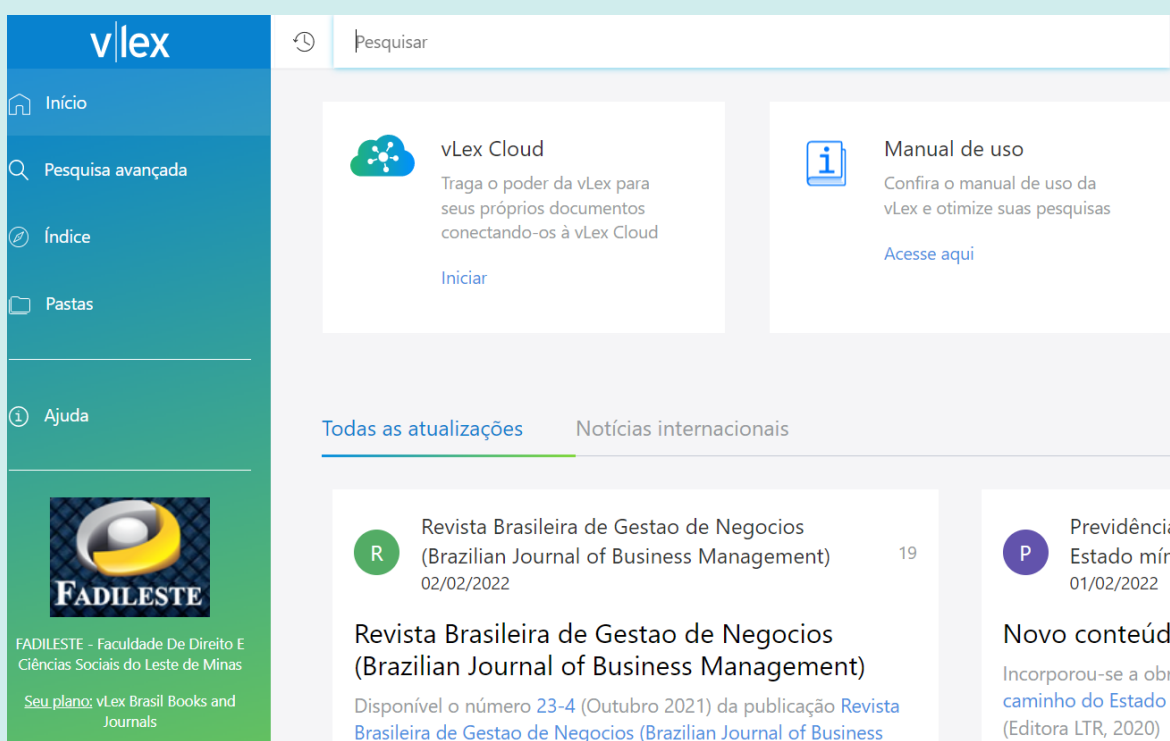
v|lex

Início

Pesquisa avançada

Índice

Pastas

Ajuda

FADILESTE

FADILESTE - Faculdade De Direito E Ciências Sociais do Leste de Minas

Seu plano: vLex Brasil Books and Journals

Pesquisar

vLex Cloud

Traga o poder da vLex para seus próprios documentos conectando-os à vLex Cloud

Iniciar

Manual de uso

Confira o manual de uso da vLex e otimize suas pesquisas

Acesse aqui

Todas as atualizações

Notícias internacionais

R

Revista Brasileira de Gestao de Negocios (Brazilian Journal of Business Management)

19

02/02/2022

Revista Brasileira de Gestao de Negocios (Brazilian Journal of Business Management)

Disponível o número 23-4 (Outubro 2021) da publicação Revista Brasileira de Gestao de Negocios (Brazilian Journal of Business

P

Previdênci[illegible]

Estado mín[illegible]

01/02/2022

Novo conteúd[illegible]

Incorporou-se a obr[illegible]

caminho do Estado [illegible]

(Editora LTR, 2020)